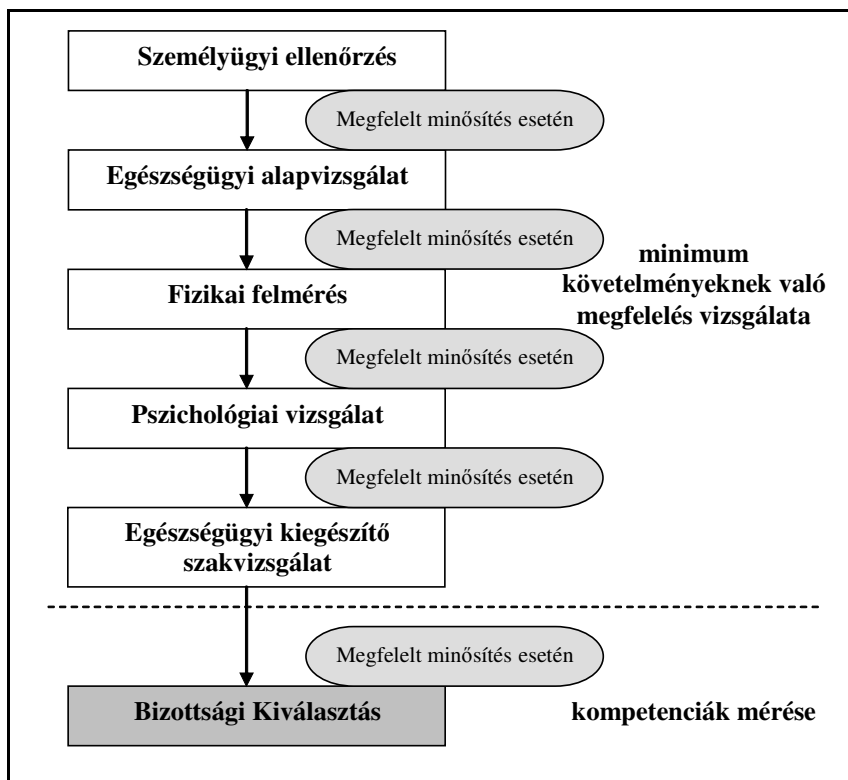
Személyügyi ellenőrzés

Megfelelt minősítés esetén

Egészségügyi alapvizsgálat

Megfelelt minősítés esetén

minimum követelményeknek való megfelelés vizsgálata

Fizikai felmérés

Megfelelt minősítés esetén

Pszichológiai vizsgálat

Megfelelt minősítés esetén

Egészségügyi kiegészítő szakvizsgálat

Megfelelt minősítés esetén

Bizottsági Kiválasztás

kompetenciák mérése